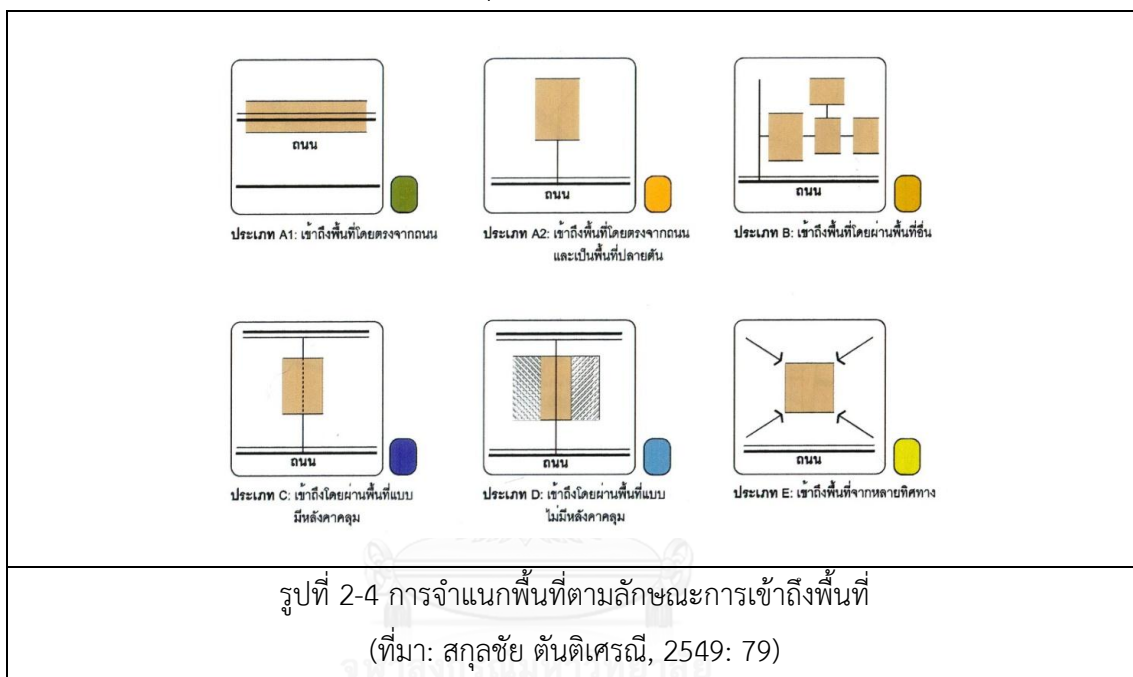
ถนน

ประเภท A1: เข้าถึงพื้นที่โดยตรงจากถนน

ถนน

ประเภท A2: เข้าถึงพื้นที่โดยตรงจากถนน และเป็นพื้นที่ปลายตัน

ถนน

ประเภท B: เข้าถึงพื้นที่โดยผ่านพื้นที่อื่น

ถนน

ประเภท C: เข้าถึงโดยผ่านพื้นที่แบบ มีหลังคาคลุม

ถนน

ประเภท D: เข้าถึงโดยผ่านพื้นที่แบบ ไม่มีหลังคาคลุม

ถนน

ประเภท E: เข้าถึงพื้นที่จากหลายทิศทาง

รูปที่ 2-4 การจำแนกพื้นที่ตามลักษณะการเข้าถึงพื้นที่
(ที่มา: สกุลชัย ตันติเศรณี, 2549: 79)